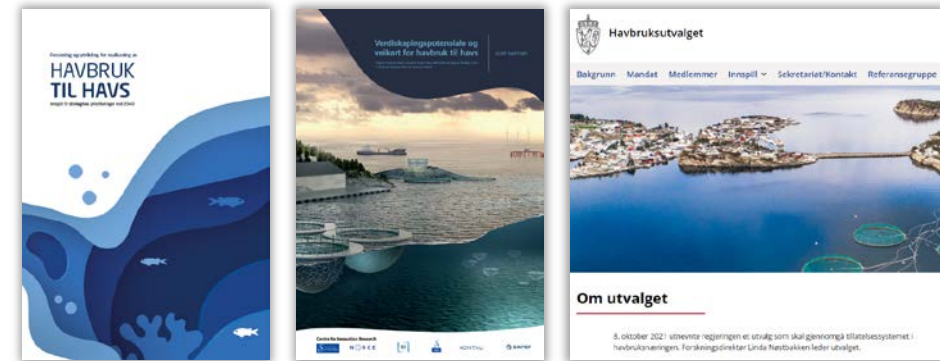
Forskning og utvikling for realisering av
HAVBRUK
TIL HAVS
Innspill til strategiske prioriteringer mot 2040

Verdiskapingspotensiale og veikart for havbruk til havs
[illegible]
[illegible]

Centre for Innovation Research
NORCE

Havbruksutvalget
Bakgrunn Mandat Medlemmer Innspill Sekretariatet/Kontakt Referansegruppe

Om utvalget
8. oktober 2021 utnevnte regjeringen et utvalg som skal gjennomgå tillatelsessystemet i havbruksnæringen. Forskningsdirektør Linda Nøstbakken leder utvalget.